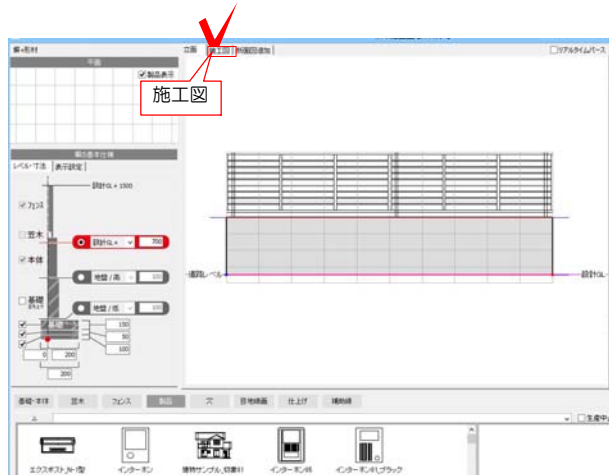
塀・素材
立面
施工図
外観図追加
リアルタイムパース
平面
製品表示
施工図
塀基本仕様
レベル・寸法
表示設定
設計GL＋1500
フェンス
笠木
本体
設計GL＋
700
地盤 / 高
100
基礎
地盤 / 低
100
150
50
100
0
200
200
現況レベル
設計GL
基礎・本体
笠木
フェンス
製品
穴
目地検画
仕上げ
補助線
生産中
エクスポスト_ND型
インターホン
建物サンプル_切妻01
インターホン01
インターホン01_ブラック